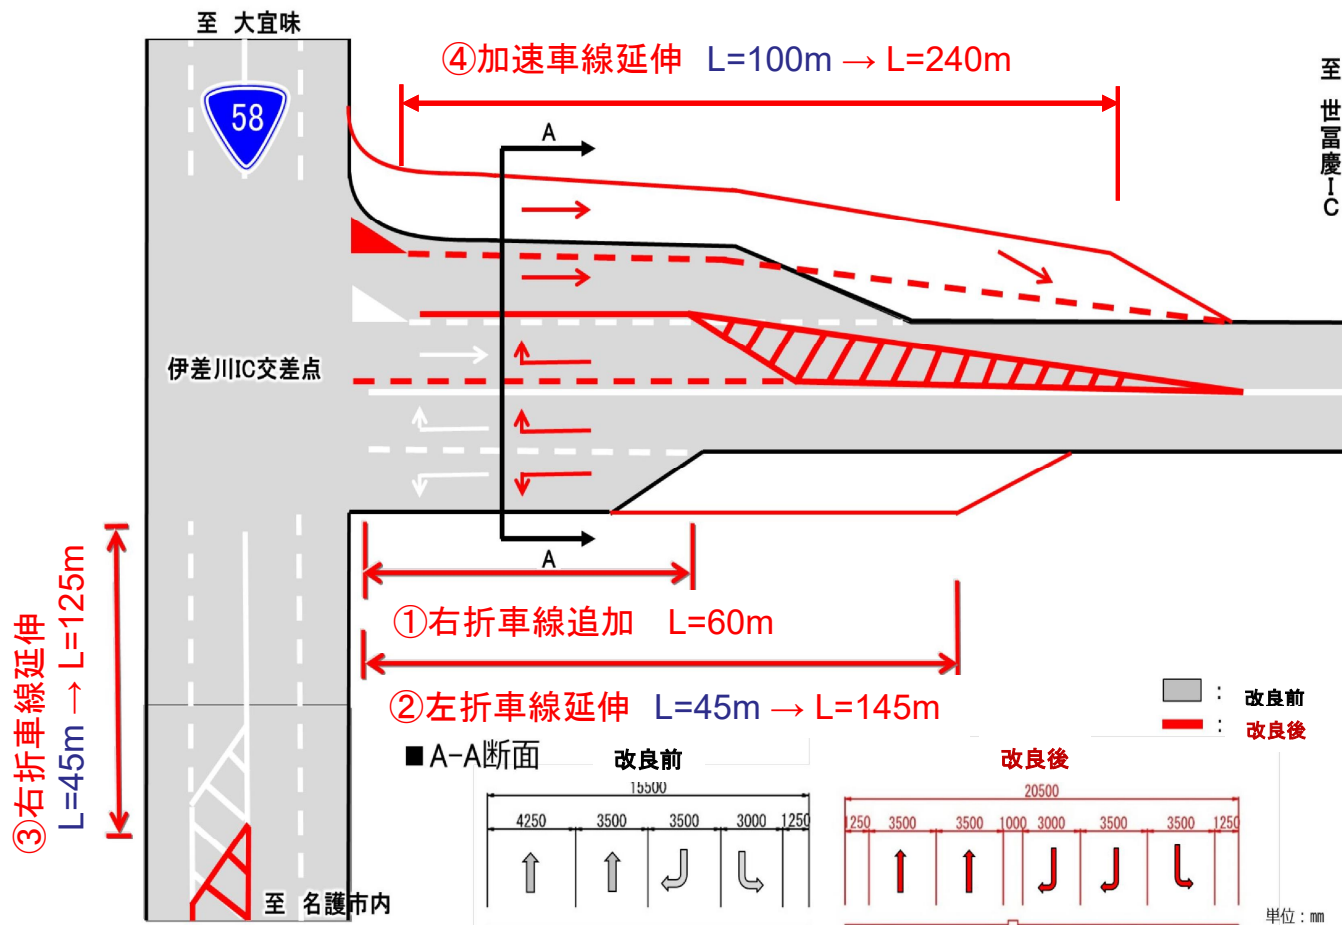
至 大宜味

58

④加速車線延伸 L=100m → L=240m

至 世冨慶IC

A

伊差川IC交差点

A

①右折車線追加 L=60m

②左折車線延伸 L=45m → L=145m

③右折車線延伸 L=45m → L=125m

至 名護市内

：改良前
：改良後

■A-A断面

改良前

15500

| 4250 | 3500 | 3500 | 3000 | 1250 |
|---|---|---|---|---|

改良後

20500

| 1250 | 3500 | 3500 | 1000 | 3000 | 3500 | 3500 | 1250 |
|---|---|---|---|---|---|---|---|

単位：mm